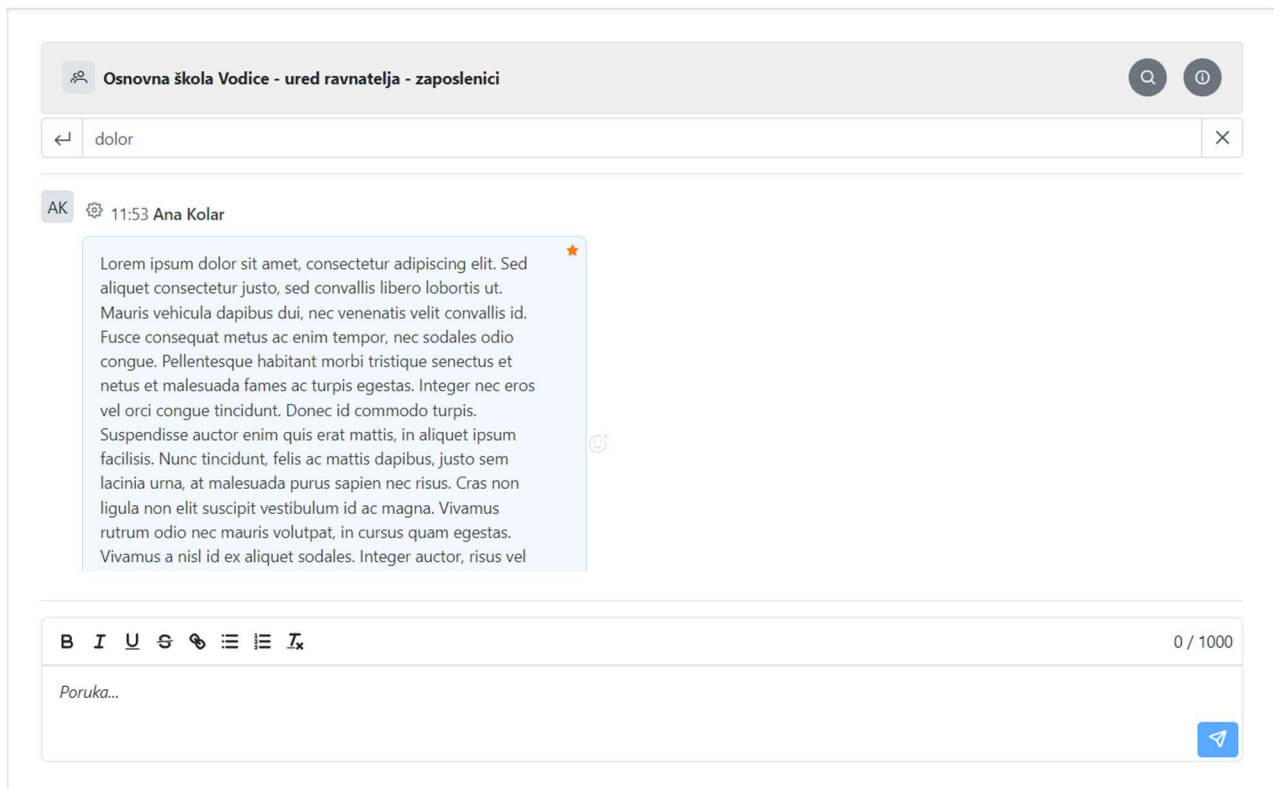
Osnovna škola Vodice - ured ravnatelja - zaposlenici

dolor

AK 11:53 Ana Kolar

Lorem ipsum dolor sit amet, consectetur adipiscing elit. Sed aliquet consectetur justo, sed convallis libero lobortis ut. Mauris vehicula dapibus dui, nec venenatis velit convallis id. Fusce consequat metus ac enim tempor, nec sodales odio congue. Pellentesque habitant morbi tristique senectus et netus et malesuada fames ac turpis egestas. Integer nec eros vel orci congue tincidunt. Donec id commodo turpis. Suspendisse auctor enim quis erat mattis, in aliquet ipsum facilisis. Nunc tincidunt, felis ac mattis dapibus, justo sem lacinia urna, at malesuada purus sapien nec risus. Cras non ligula non elit suscipit vestibulum id ac magna. Vivamus rutrum odio nec mauris volutpat, in cursus quam egestas. Vivamus a nisl id ex aliquet sodales. Integer auctor, risus vel

0 / 1000

Poruka...